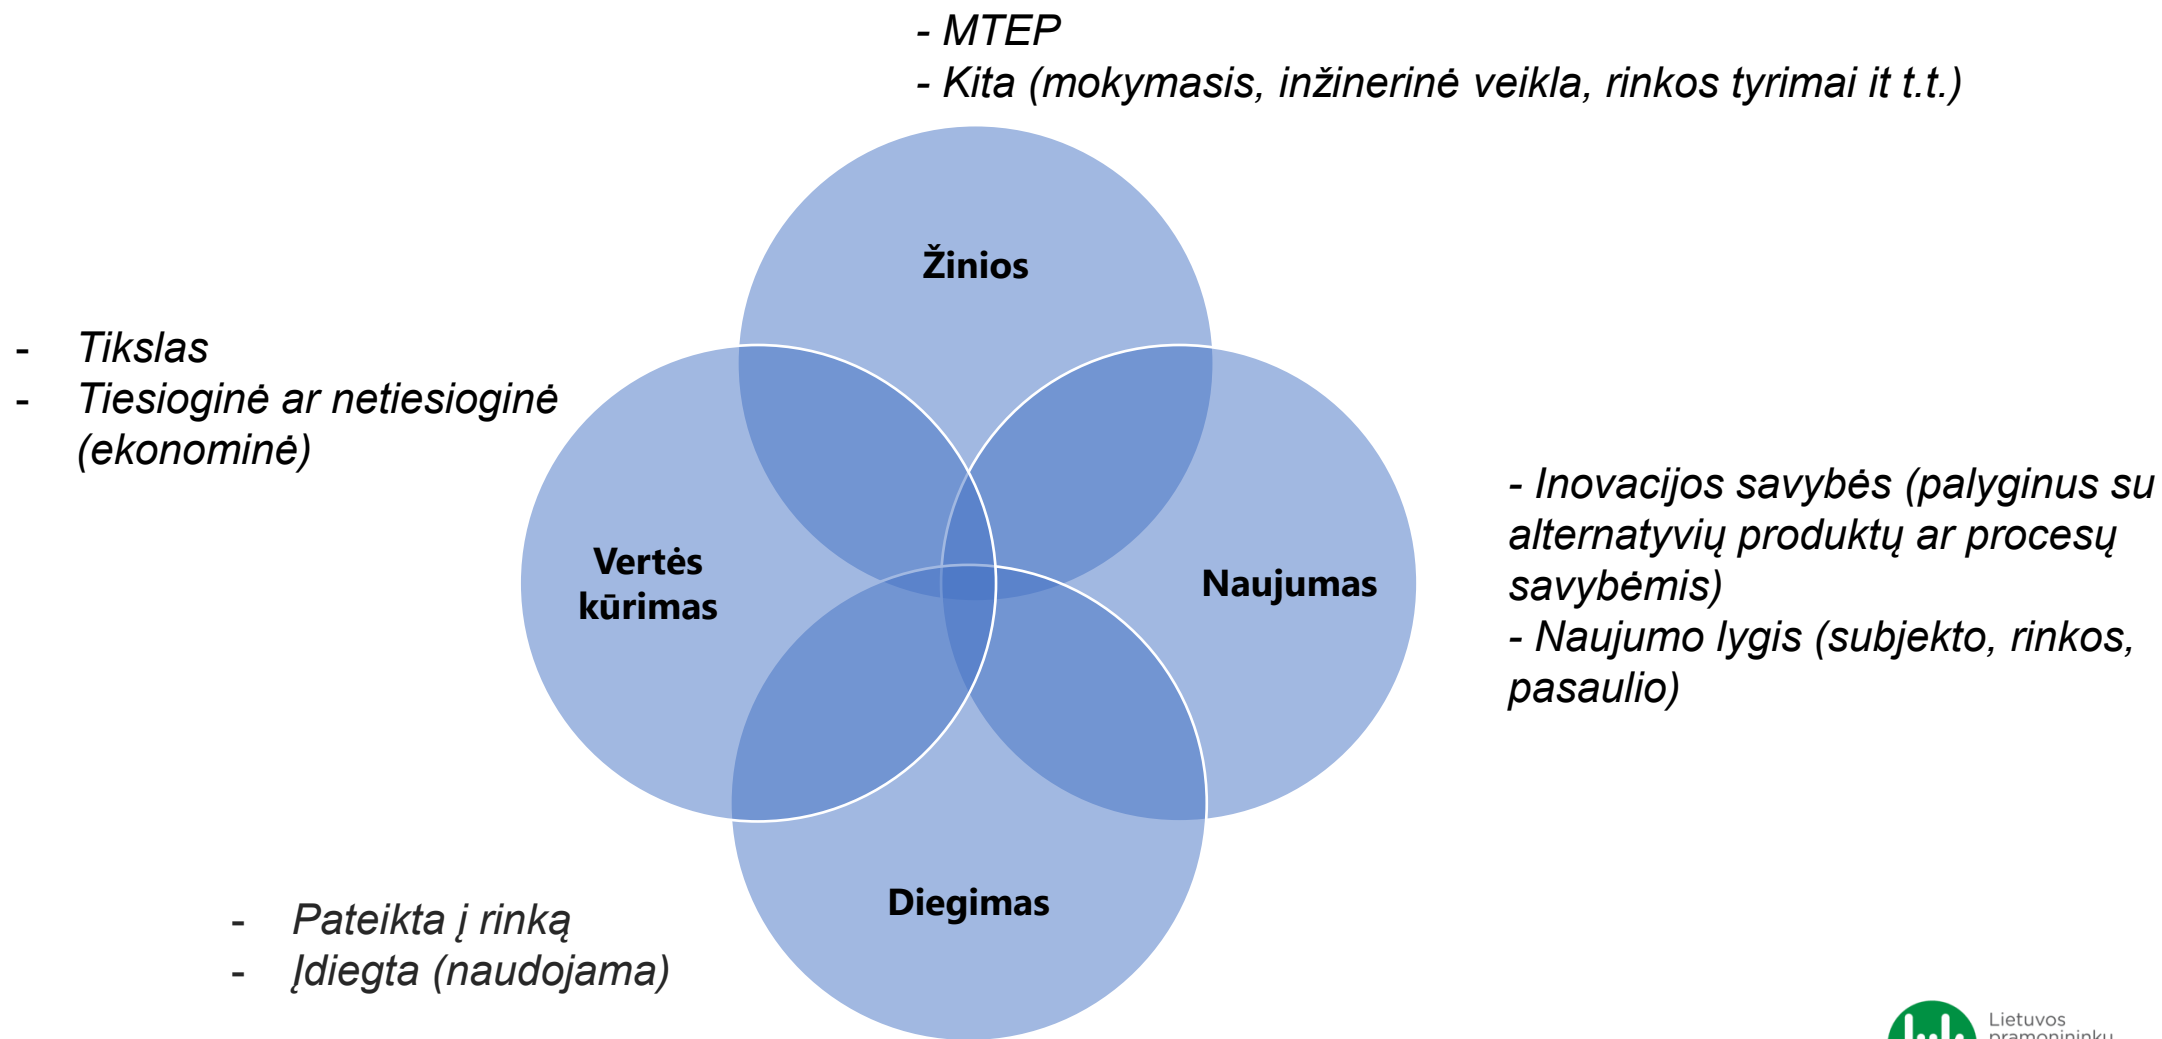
- MTEP
- Kita (mokymasis, inžinerinė veikla, rinkos tyrimai it t.t.)

Žinios

- Tikslas
- Tiesioginė ar netiesioginė (ekonominė)

Vertės kūrimas

Naujumas

- Inovacijos savybės (palyginus su alternatyvių produktų ar procesų savybėmis)
- Naujumo lygis (subjekto, rinkos, pasaulio)

Diegimas

- Pateikta į rinką
- Įdiegta (naudojama)

Lietuvos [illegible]